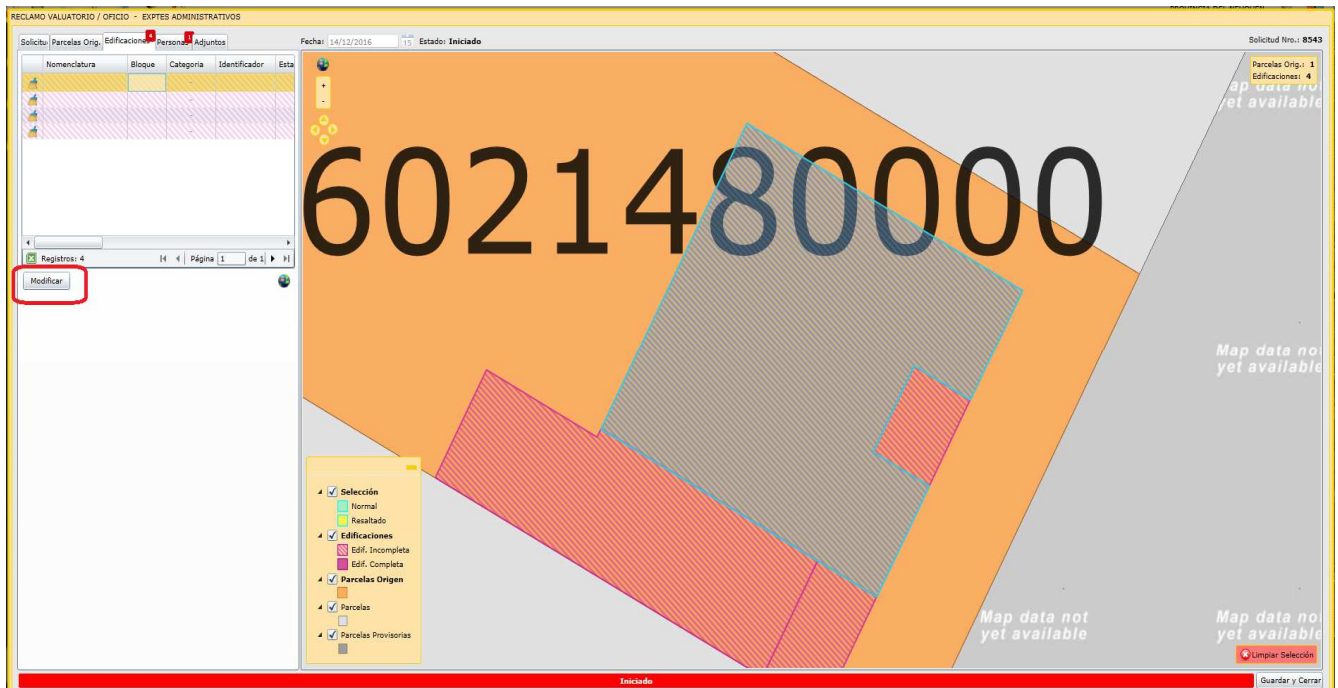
RECLAMO VALUATORIO / OFICIO - EXPTES ADMINISTRATIVOS

Solicitu | Parcelas Orig. | Edificaciones 4 | Personas 1 | Adjuntos

Fecha: 14/12/2016 15 Estado: Iniciado

Solicitud Nro.: 8543

| Nomenclatura | Bloque | Categoria | Identificador | Esta |
|---|---|---|---|---|
| | | - | | |
| | | - | | |
| | | - | | |
| | | - | | |

Registros: 4 Página 1 de 1

Modificar

+
-

Parcelas Orig.: 1
Edificaciones: 4

602148000

Map data not yet available

Map data not yet available

Map data not yet available

Map data not yet available

Selección
Normal
Resaltado
Edificaciones
Edif. Incompleta
Edif. Completa
Parcelas Origen
Parcelas
Parcelas Provisorias

Limpiar Selección

Iniciado

Guardar y Cerrar